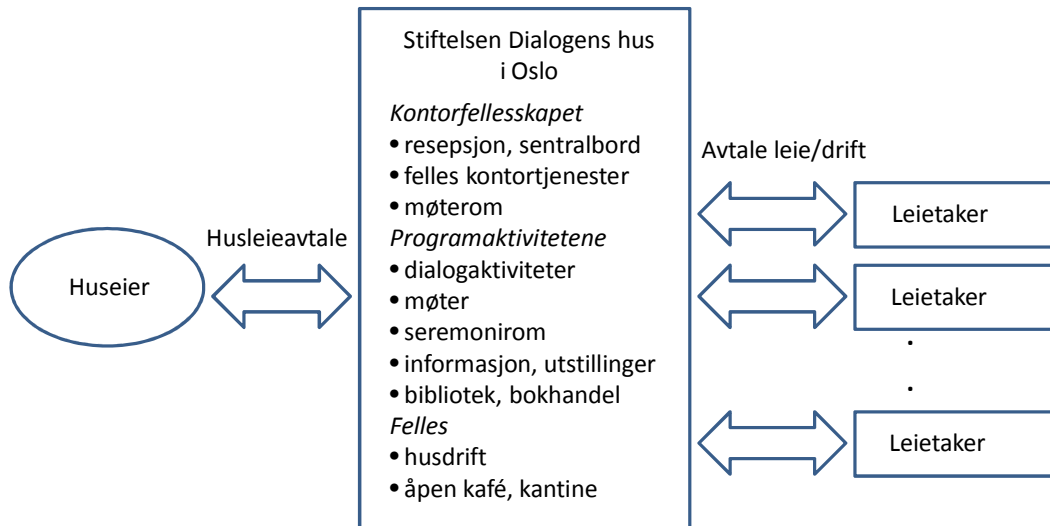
Huseier

Husleieavtale

Stiftelsen Dialogens hus i Oslo

*Kontorfellesskapet*
• resepsjon, sentralbord
• felles kontortjenester
• møterom
*Programaktivitetene*
• dialogaktiviteter
• møter
• seremonirom
• informasjon, utstillinger
• bibliotek, bokhandel
*Felles*
• husdrift
• åpen kafé, kantine

Avtale leie/drift

Leietaker

Leietaker

.

.

Leietaker